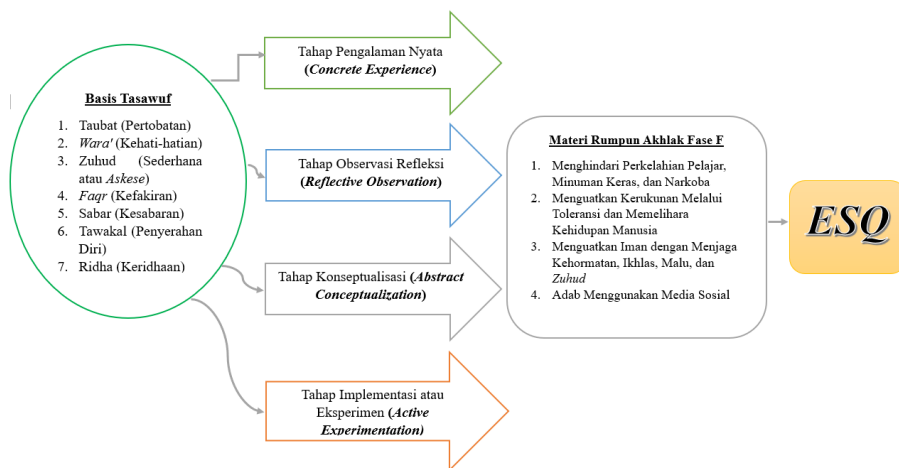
Basis Tasawuf

1. Taubat (Pertobatan)
2. *Wara'* (Kehati-hatian)
3. Zuhud (Sederhana atau *Askese*)
4. *Faqr* (Kefakiran)
5. Sabar (Kesabaran)
6. Tawakal (Penyerahan Diri)
7. Ridha (Keridhaan)

Tahap Pengalaman Nyata (*Concrete Experience*)

Tahap Observasi Refleksi (*Reflective Observation*)

Tahap Konseptualisasi (*Abstract Conceptualization*)

Tahap Implementasi atau Eksperimen (*Active Experimentation*)

Materi Rumpun Akhlak Fase F

1. Menghindari Perkelahian Pelajar, Minuman Keras, dan Narkoba
2. Menguatkan Kerukunan Melalui Toleransi dan Memelihara Kehidupan Manusia
3. Menguatkan Iman dengan Menjaga Kehormatan, Ikhlas, Malu, dan *Zuhud*
4. Adab Menggunakan Media Sosial

ESQ